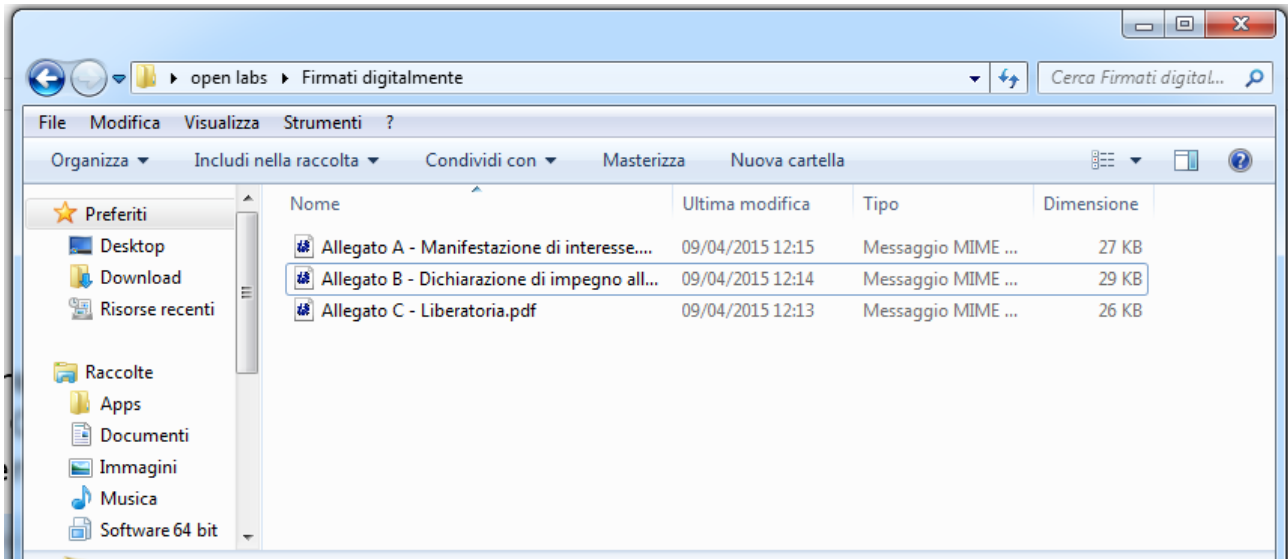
open labs ▸ Firmati digitalmente

Cerca Firmati digital...

File Modifica Visualizza Strumenti ?

Organizza ▾ Includi nella raccolta ▾ Condividi con ▾ Masterizza Nuova cartella

Preferiti
Desktop
Download
Risorse recenti

Raccolte
Apps
Documenti
Immagini
Musica
Software 64 bit

| Nome | Ultima modifica | Tipo | Dimensione |
|---|---|---|---|
| Allegato A - Manifestazione di interesse.... | 09/04/2015 12:15 | Messaggio MIME ... | 27 KB |
| Allegato B - Dichiarazione di impegno all... | 09/04/2015 12:14 | Messaggio MIME ... | 29 KB |
| Allegato C - Liberatoria.pdf | 09/04/2015 12:13 | Messaggio MIME ... | 26 KB |